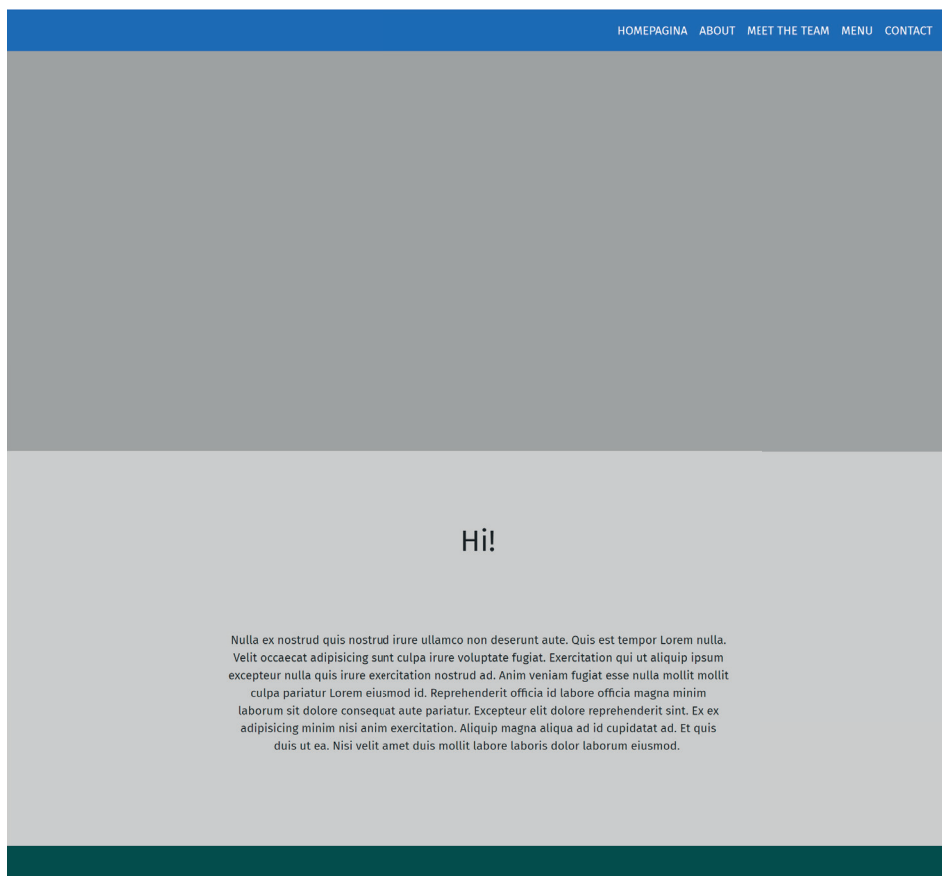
HOMEPAGINA ABOUT MEET THE TEAM MENU CONTACT

Hi!

Nulla ex nostrud quis nostrud irure ullamco non deserunt aute. Quis est tempor Lorem nulla. Velit occaecat adipisicing sunt culpa irure voluptate fugiat. Exercitation qui ut aliquip ipsum excepteur nulla quis irure exercitation nostrud ad. Anim veniam fugiat esse nulla mollit mollit culpa pariatur Lorem eiusmod id. Reprehenderit officia id labore officia magna minim laborum sit dolore consequat aute pariatur. Excepteur elit dolore reprehenderit sint. Ex ex adipisicing minim nisi anim exercitation. Aliquip magna aliqua ad id cupidatat ad. Et quis duis ut ea. Nisi velit amet duis mollit labore laboris dolor laborum eiusmod.